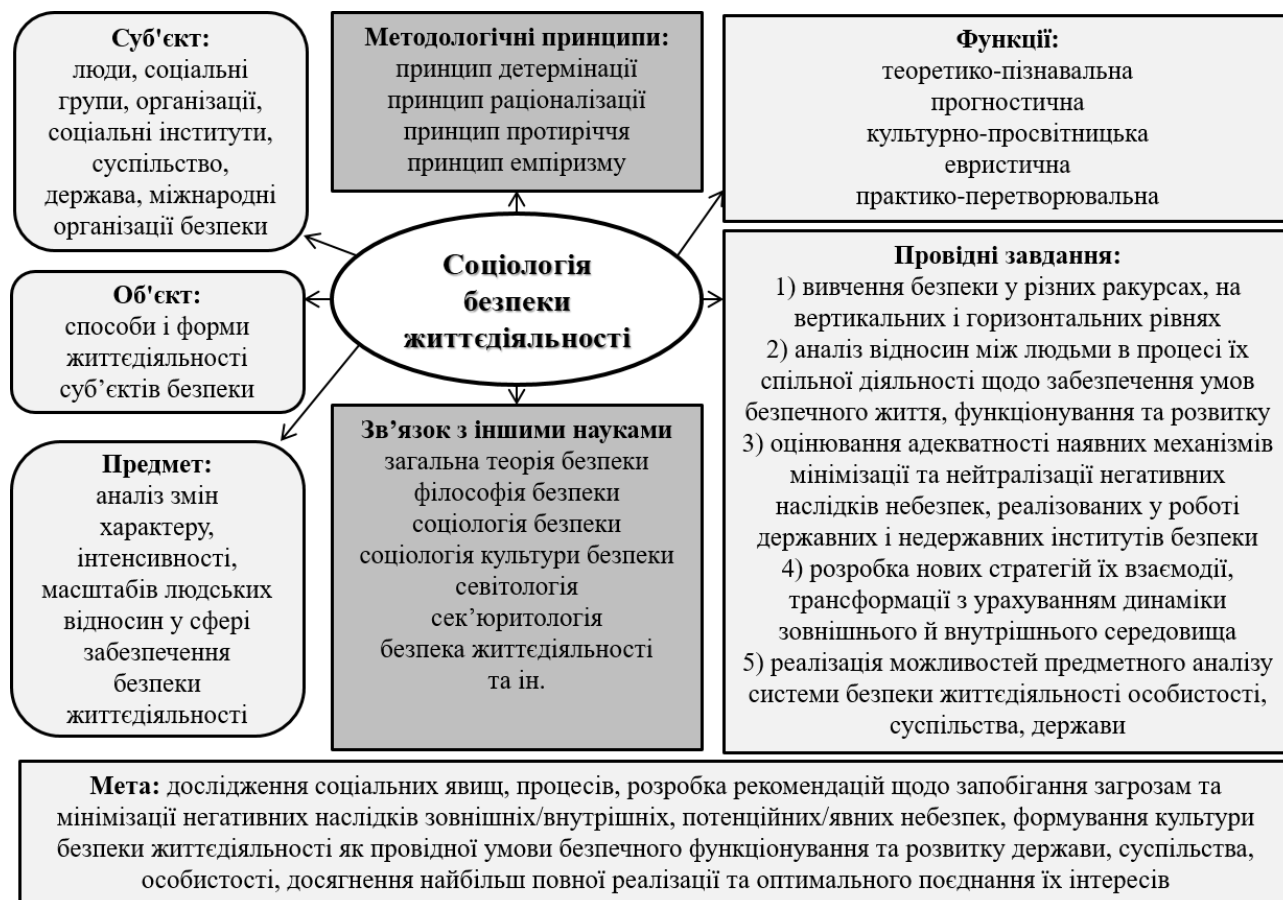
**Суб'єкт:**
люди, соціальні групи, організації, соціальні інститути, суспільство, держава, міжнародні організації безпеки

**Методологічні принципи:**
принцип детермінації
принцип раціоналізації
принцип протиріччя
принцип емпіризму

**Функції:**
теоретико-пізнавальна
прогностична
культурно-просвітницька
евристична
практико-перетворювальна

**Соціологія безпеки життєдіяльності**

**Об'єкт:**
способи і форми життєдіяльності суб'єктів безпеки

**Провідні завдання:**
1) вивчення безпеки у різних ракурсах, на вертикальних і горизонтальних рівнях
2) аналіз відносин між людьми в процесі їх спільної діяльності щодо забезпечення умов безпечного життя, функціонування та розвитку
3) оцінювання адекватності наявних механізмів мінімізації та нейтралізації негативних наслідків небезпек, реалізованих у роботі державних і недержавних інститутів безпеки
4) розробка нових стратегій їх взаємодії, трансформації з урахуванням динаміки зовнішнього й внутрішнього середовища
5) реалізація можливостей предметного аналізу системи безпеки життєдіяльності особистості, суспільства, держави

**Предмет:**
аналіз змін характеру, інтенсивності, масштабів людських відносин у сфері забезпечення безпеки життєдіяльності

**Зв'язок з іншими науками**
загальна теорія безпеки
філософія безпеки
соціологія безпеки
соціологія культури безпеки
севітологія
сек'юритологія
безпека життєдіяльності
та ін.

**Мета:** дослідження соціальних явищ, процесів, розробка рекомендацій щодо запобігання загрозам та мінімізації негативних наслідків зовнішніх/внутрішніх, потенційних/явних небезпек, формування культури безпеки життєдіяльності як провідної умови безпечного функціонування та розвитку держави, суспільства, особистості, досягнення найбільш повної реалізації та оптимального поєднання їх інтересів